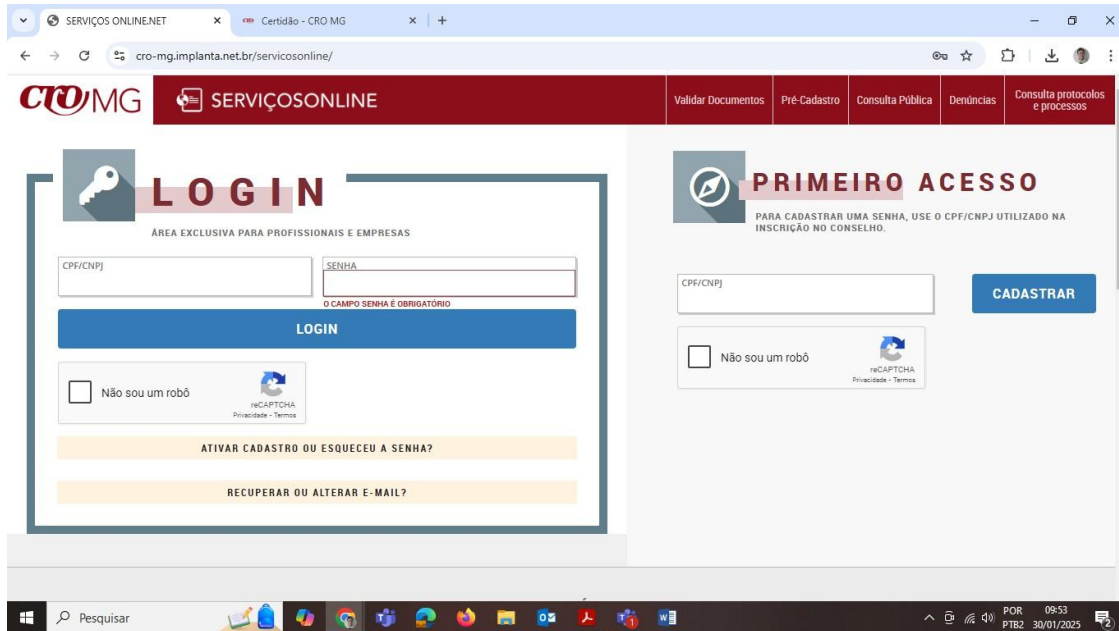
SERVIÇOS ONLINE.NET ×
Certidão - CRO MG ×
+

cro-mg.implanta.net.br/servicosonline/

CROMG
SERVIÇOSONLINE

Validar Documentos
Pré-Cadastro
Consulta Pública
Denúncias
Consulta protocolos e processos

LOGIN
ÁREA EXCLUSIVA PARA PROFISSIONAIS E EMPRESAS

CPF/CNPJ
SENHA
O CAMPO SENHA É OBRIGATÓRIO

LOGIN

Não sou um robô
reCAPTCHA
Privacidade - Termos

ATIVAR CADASTRO OU ESQUECEU A SENHA?

RECUPERAR OU ALTERAR E-MAIL?

PRIMEIRO ACESSO
PARA CADASTRAR UMA SENHA, USE O CPF/CNPJ UTILIZADO NA INSCRIÇÃO NO CONSELHO.

CPF/CNPJ

CADASTRAR

Não sou um robô
reCAPTCHA
Privacidade - Termos

Pesquisar

POR
PTB2
09:53
30/01/2025